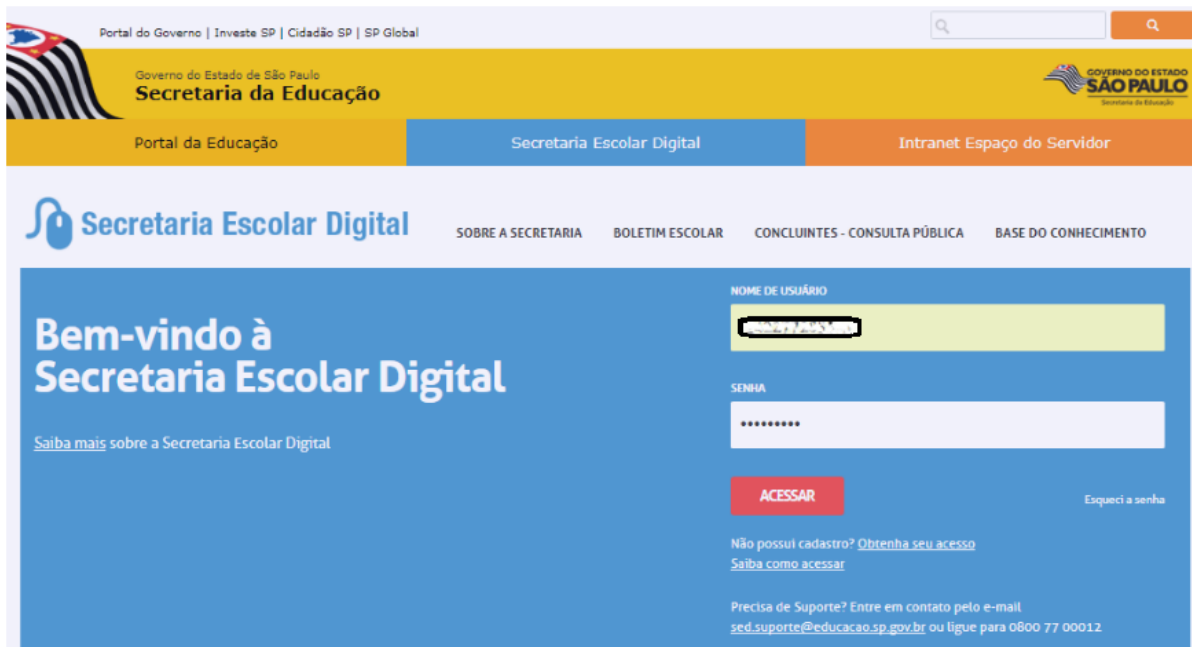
Portal do Governo | Investe SP | Cidadão SP | SP Global

Governo do Estado de São Paulo
Secretaria da Educação

GOVERNO DO ESTADO
SÃO PAULO
Secretaria da Educação

Portal da Educação
Secretaria Escolar Digital
Intranet Espaço do Servidor

Secretaria Escolar Digital

SOBRE A SECRETARIA
BOLETIM ESCOLAR
CONCLUINTES - CONSULTA PÚBLICA
BASE DO CONHECIMENTO

Bem-vindo à
Secretaria Escolar Digital

Saiba mais sobre a Secretaria Escolar Digital

NOME DE USUÁRIO
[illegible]

SENHA
•••••••••

ACESSAR

Esqueci a senha

Não possui cadastro? Obtenha seu acesso
Saiba como acessar

Precisa de Suporte? Entre em contato pelo e-mail
sed.suporte@educacao.sp.gov.br ou ligue para 0800 77 00012